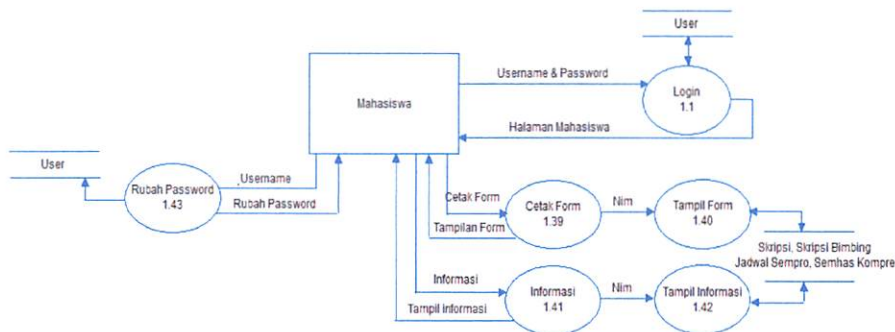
User

Mahasiswa

Username & Password

Login
1.1

Halaman Mahasiswa

User

Rubah Password
1.43

Username

Rubah Password

Cetak Form

Cetak Form
1.39

Tampilan Form

Nim

Tampil Form
1.40

Skripsi, Skripsi Bimbing
Jadwal Sempro, Semhas Kompre

Informasi

Informasi
1.41

Tampil Informasi

Nim

Tampil Informasi
1.42